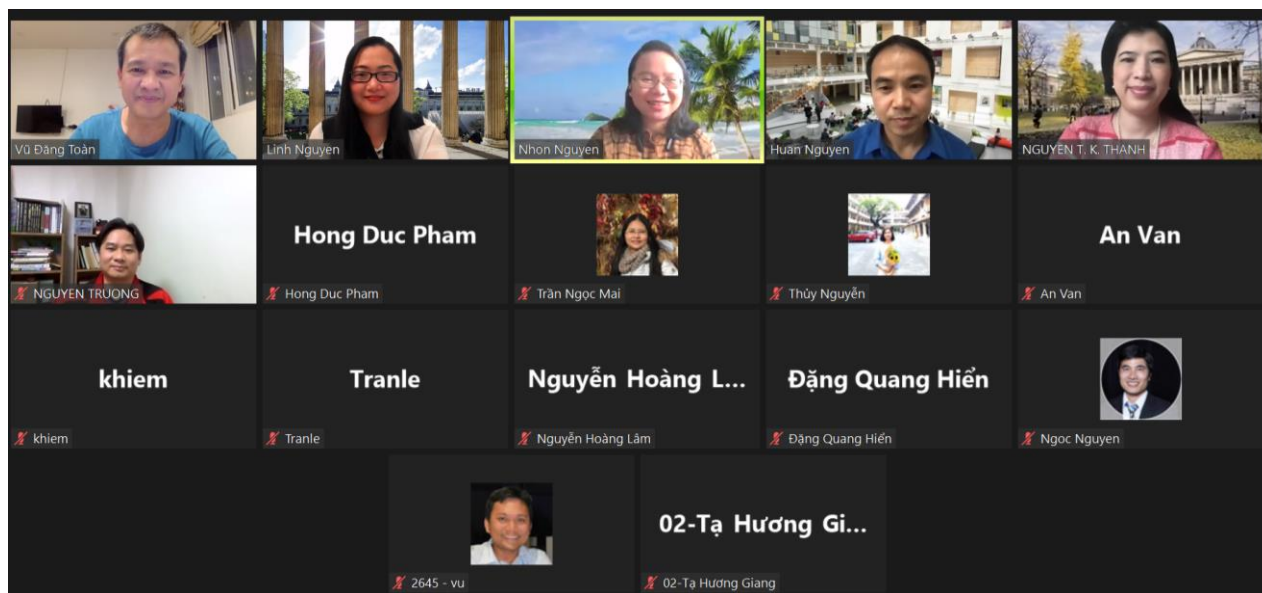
Vũ Đăng Toàn

Linh Nguyen

Nhon Nguyen

Huan Nguyen

NGUYEN T. K. THANH

NGUYEN TRUONG

Hong Duc Pham

Hong Duc Pham

Trần Ngọc Mai

Thủy Nguyễn

An Van

An Van

khiem

khiem

Tranle

Tranle

Nguyễn Hoàng L...

Nguyễn Hoàng Lâm

Đặng Quang Hiển

Đặng Quang Hiển

Ngoc Nguyen

2645 - vu

02-Tạ Hương Gi...

02-Tạ Hương Giang